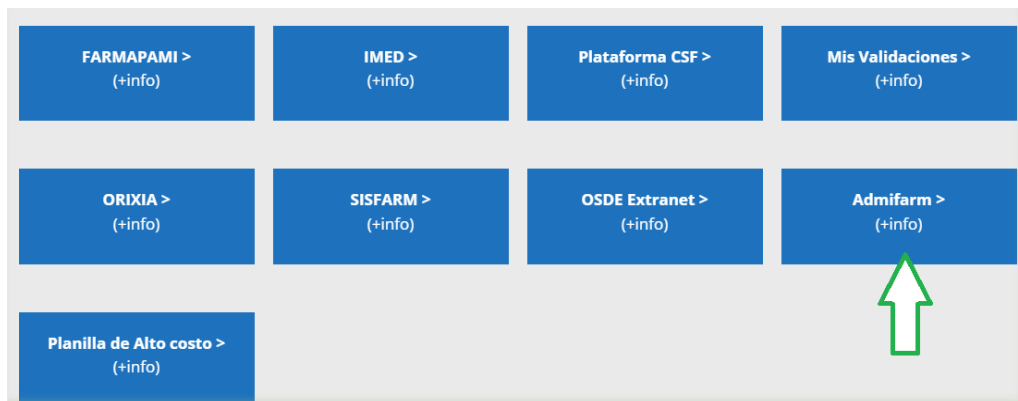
FARMAPAMI >
(+info)

IMED >
(+info)

Plataforma CSF >
(+info)

Mis Validaciones >
(+info)

ORIXIA >
(+info)

SISFARM >
(+info)

OSDE Extranet >
(+info)

Admifarm >
(+info)

Planilla de Alto costo >
(+info)